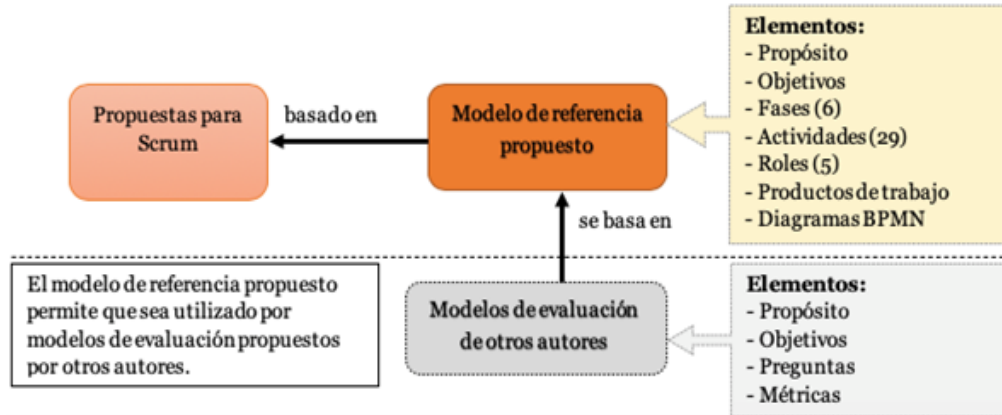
Propuestas para Scrum

basado en

Modelo de referencia propuesto

Elementos:
- Propósito
- Objetivos
- Fases (6)
- Actividades (29)
- Roles (5)
- Productos de trabajo
- Diagramas BPMN

se basa en

El modelo de referencia propuesto permite que sea utilizado por modelos de evaluación propuestos por otros autores.

Modelos de evaluación de otros autores

Elementos:
- Propósito
- Objetivos
- Preguntas
- Métricas